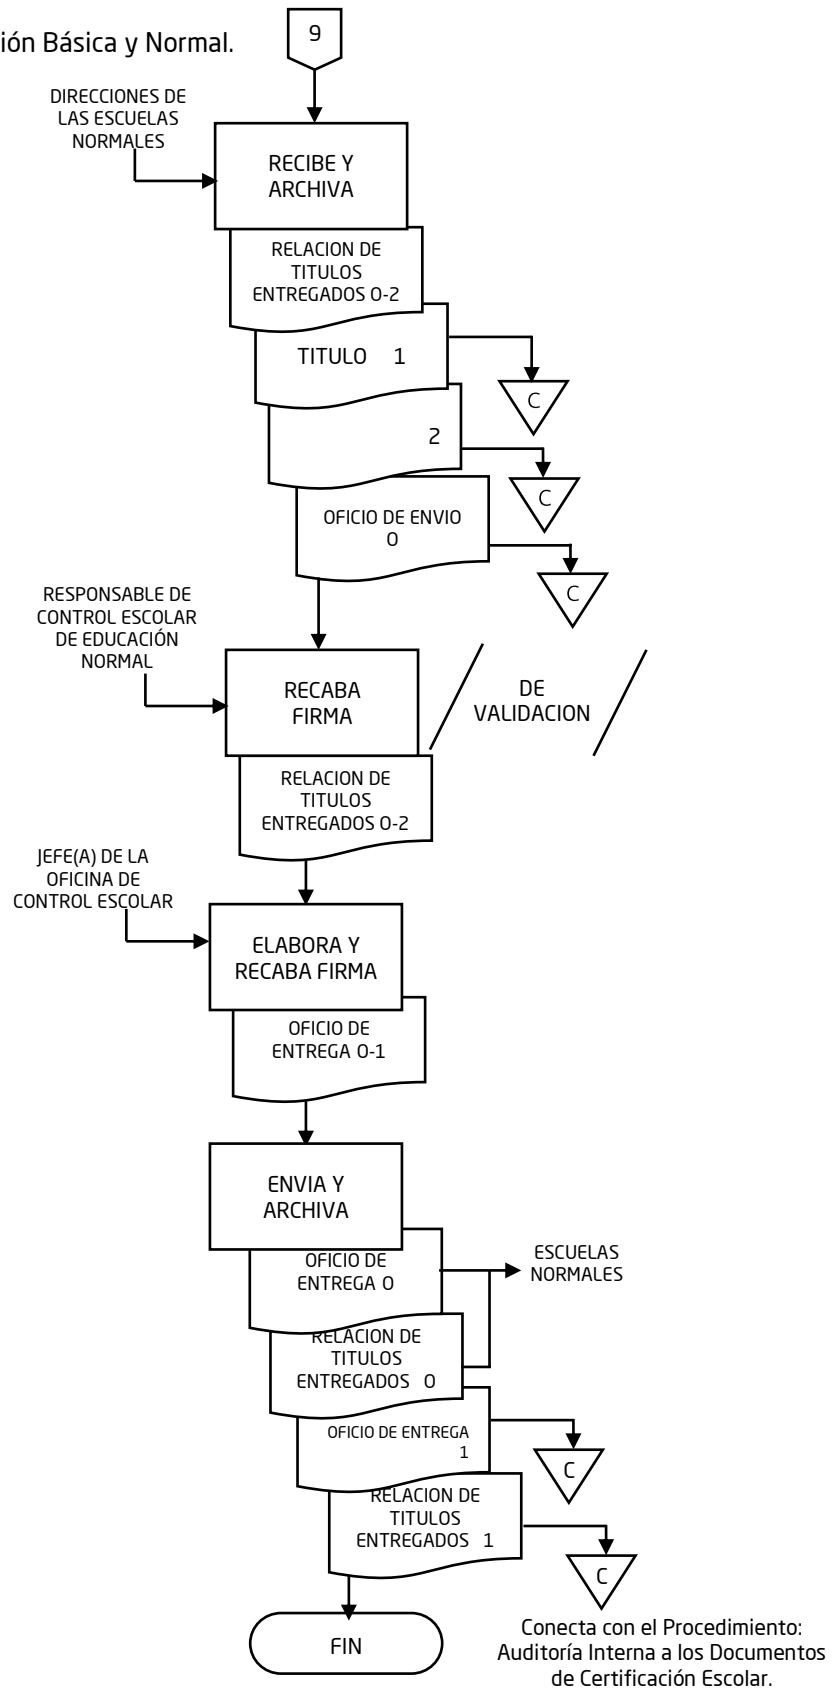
ión Básica y Normal.

9

DIRECCIONES DE LAS ESCUELAS NORMALES

RECIBE Y ARCHIVA

RELACION DE TITULOS ENTREGADOS 0-2

TITULO 1

C

2

C

OFICIO DE ENVIO 0

C

RESPONSABLE DE CONTROL ESCOLAR DE EDUCACIÓN NORMAL

RECABA FIRMA

DE VALIDACION

RELACION DE TITULOS ENTREGADOS 0-2

JEFE(A) DE LA OFICINA DE CONTROL ESCOLAR

ELABORA Y RECABA FIRMA

OFICIO DE ENTREGA 0-1

ENVIA Y ARCHIVA

OFICIO DE ENTREGA 0

ESCUELAS NORMALES

RELACION DE TITULOS ENTREGADOS 0

OFICIO DE ENTREGA 1

C

RELACION DE TITULOS ENTREGADOS 1

C

Conecta con el Procedimiento: Auditoría Interna a los Documentos de Certificación Escolar.

FIN